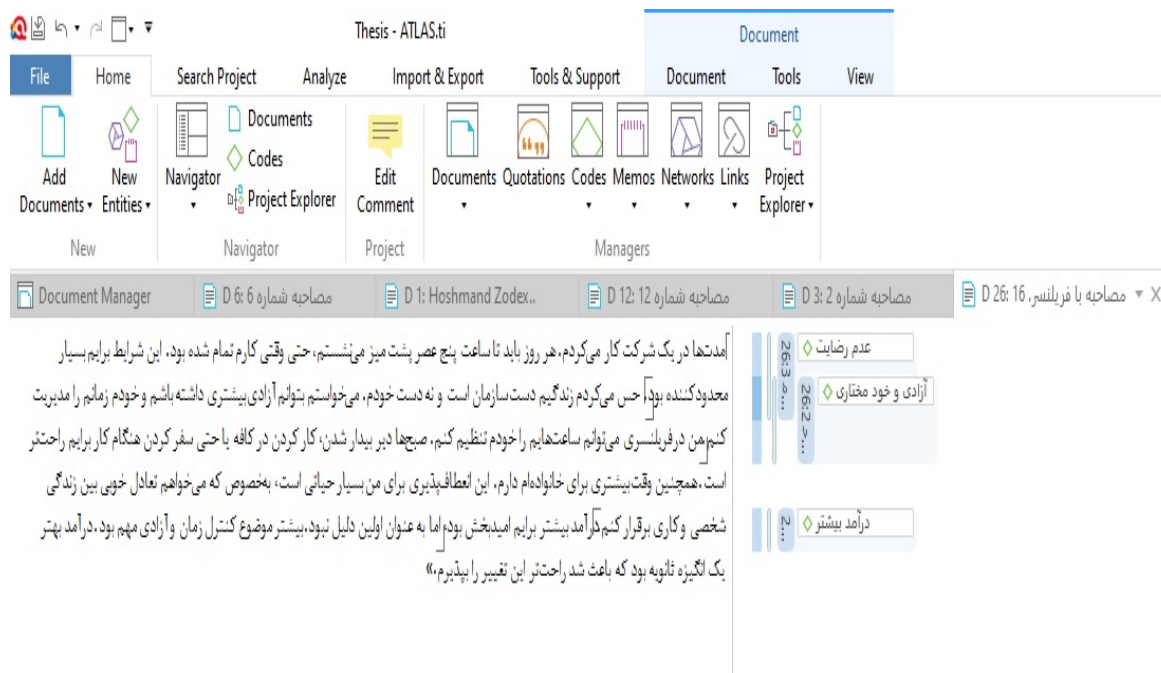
Thesis - ATLAS.ti

Document

File Home Search Project Analyze Import & Export Tools & Support Document Tools View

Add Documents ▾ New Entities ▾
New

Navigator ▾ Documents Codes Project Explorer
Navigator

Edit Comment
Project

Documents ▾ Quotations Codes ▾ Memos ▾ Networks ▾ Links ▾ Project Explorer ▾
Managers

Document Manager | D 6: 6 مصاحبه شماره | D 1: Hoshmand Zodex.. | D 12: 12 مصاحبه شماره | D 3: 2 مصاحبه شماره | D 26: 16 مصاحبه با فریلنسر X

مدتها در یک شرکت کار می‌کردم، هر روز باید تا ساعت پنج عصر پشت میز می‌نشستم، حتی وقتی کارم تمام شده بود. این شرایط برایم بسیار محدودکننده بود. حس می‌کردم زندگیم دست سازمان است و نه دست خودم. می‌خواستم بتوانم آزادی بیشتری داشته باشم و خودم زمانم را مدیریت کنم. من درفریلنسری می‌توانم ساعت‌هایم را خودم تنظیم کنم، صبح‌ها دیر بیدار شدن، کار کردن در کافه یا حتی سفر کردن هنگام کار برایم راحت‌تر است. همچنین وقت بیشتری برای خانواده‌ام دارم. این انعطاف‌پذیری برای من بسیار حیاتی است، بخصوص که می‌خواهم تعادل خوبی بین زندگی شخصی و کاری برقرار کنم. درآمد بیشتر برایم امیدبخش بود، اما به عنوان اولین دلیل نبود. بیشتر موضوع کنترل زمان و آزادی مهم بود. درآمد بهتر یک انگیزه ثانویه بود که باعث شد راحت‌تر این تغییر را بپذیرم.»

عدم رضایت ◇
26:3 ...
آزادی و خود مختاری ◇
26:2 ...
درآمد بیشتر ◇
2:...